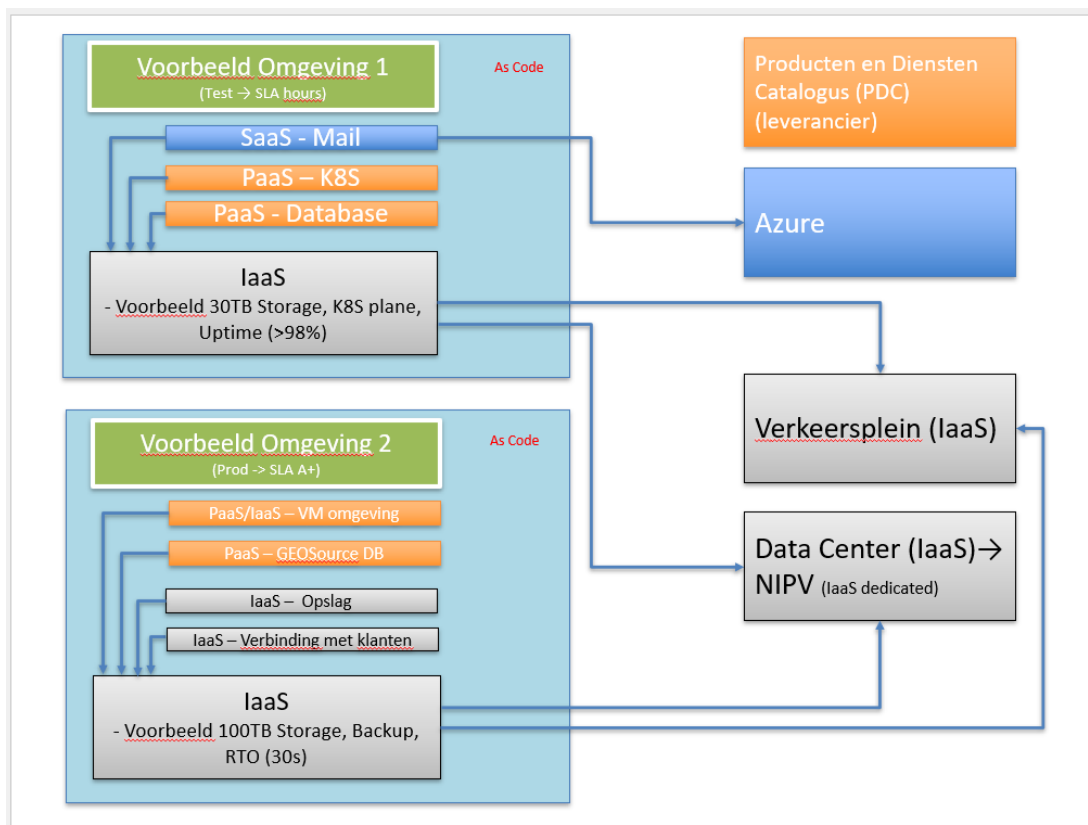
Voorbeeld Omgeving 1
(Test → SLA hours)

As Code

SaaS - Mail

PaaS – K8S

PaaS - Database

IaaS
- Voorbeeld 30TB Storage, K8S plane, Uptime (>98%)

Producten en Diensten Catalogus (PDC) (leverancier)

Azure

Verkeersplein (IaaS)

Voorbeeld Omgeving 2
(Prod -> SLA A+)

As Code

PaaS/IaaS – VM omgeving

PaaS – GEOSource DB

IaaS – Opslag

IaaS – Verbinding met klanten

IaaS
- Voorbeeld 100TB Storage, Backup, RTO (30s)

Data Center (IaaS)→ NIPV (IaaS dedicated)